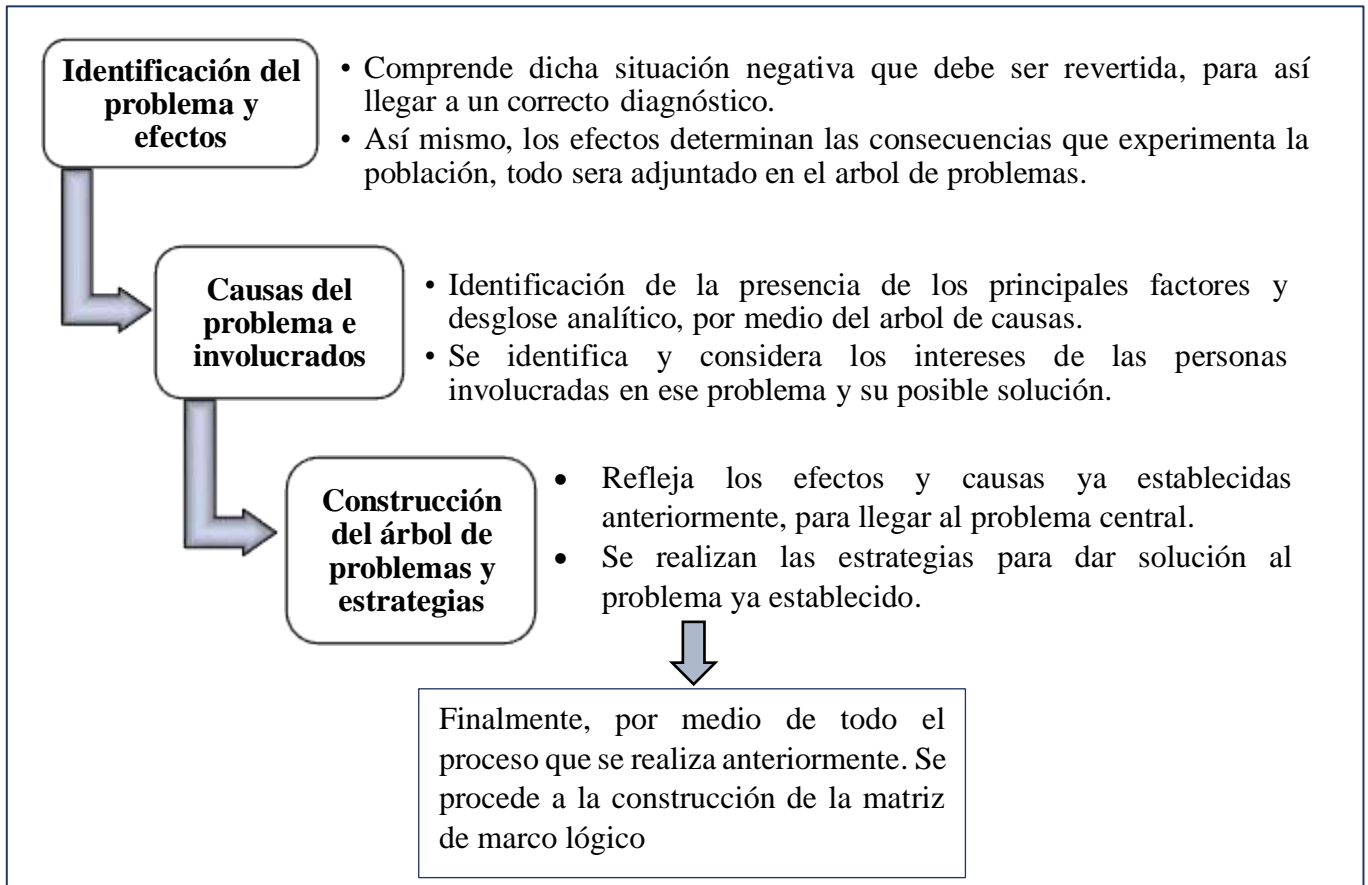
Identificación del problema y efectos

• Comprende dicha situación negativa que debe ser revertida, para así llegar a un correcto diagnóstico.
• Así mismo, los efectos determinan las consecuencias que experimenta la población, todo sera adjuntado en el arbol de problemas.

Causas del problema e involucrados

• Identificación de la presencia de los principales factores y desglose analítico, por medio del arbol de causas.
• Se identifica y considera los intereses de las personas involucradas en ese problema y su posible solución.

Construcción del árbol de problemas y estrategias

• Refleja los efectos y causas ya establecidas anteriormente, para llegar al problema central.
• Se realizan las estrategias para dar solución al problema ya establecido.

Finalmente, por medio de todo el proceso que se realiza anteriormente. Se procede a la construcción de la matriz de marco lógico